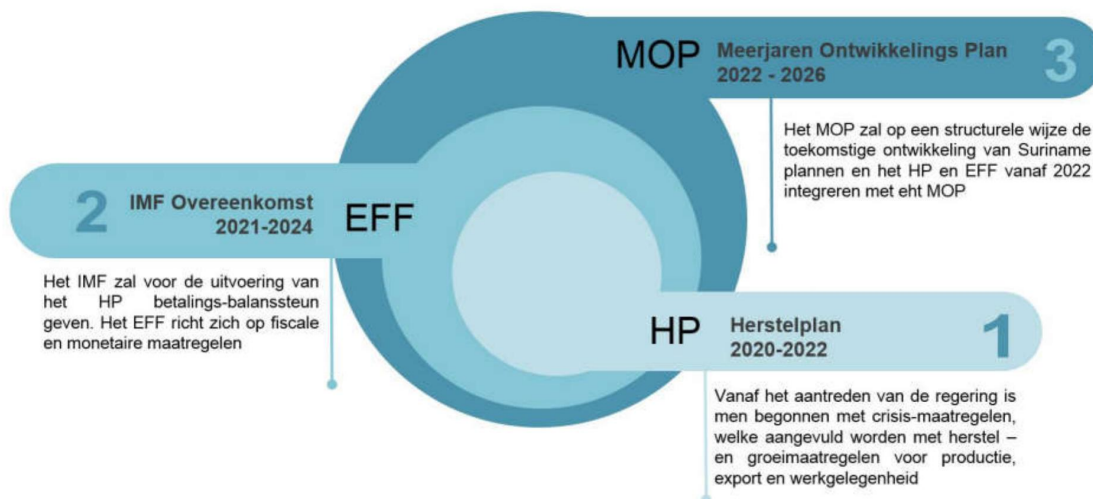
MOP Meerjaren Ontwikkelings Plan 2022 - 2026 3

Het MOP zal op een structurele wijze de toekomstige ontwikkeling van Suriname plannen en het HP en EFF vanaf 2022 integreren met eht MOP

2 IMF Overeenkomst 2021-2024 EFF

Het IMF zal voor de uitvoering van het HP betalings-balanssteun geven. Het EFF richt zich op fiscale en monetaire maatregelen

HP Herstelplan 2020-2022 1

Vanaf het aantreden van de regering is men begonnen met crisis-maatregelen, welke aangevuld worden met herstel – en groeimaatregelen voor productie, export en werkgelegenheid